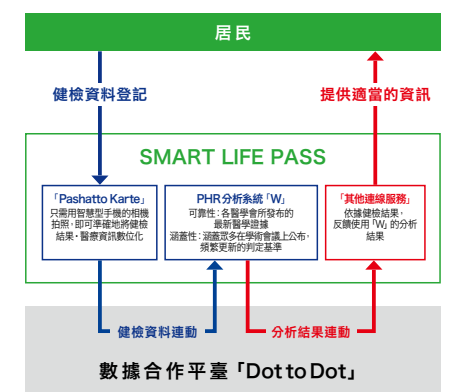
居民

健檢資料登記

提供適當的資訊

SMART LIFE PASS

「Pashatto Karte」
只需用智慧型手機的相機拍照，即可準確地將健檢結果、醫療資訊數位化

PHR分析系統「W」
可靠性：各醫學會所發布的最新醫學證據
涵蓋性：涵蓋眾多在學術會議上公布、頻繁更新的判定基準

「其他連線服務」
依據健檢結果，反饋使用「W」的分析結果

健檢資料連動

分析結果連動

數據合作平臺「Dot to Dot」